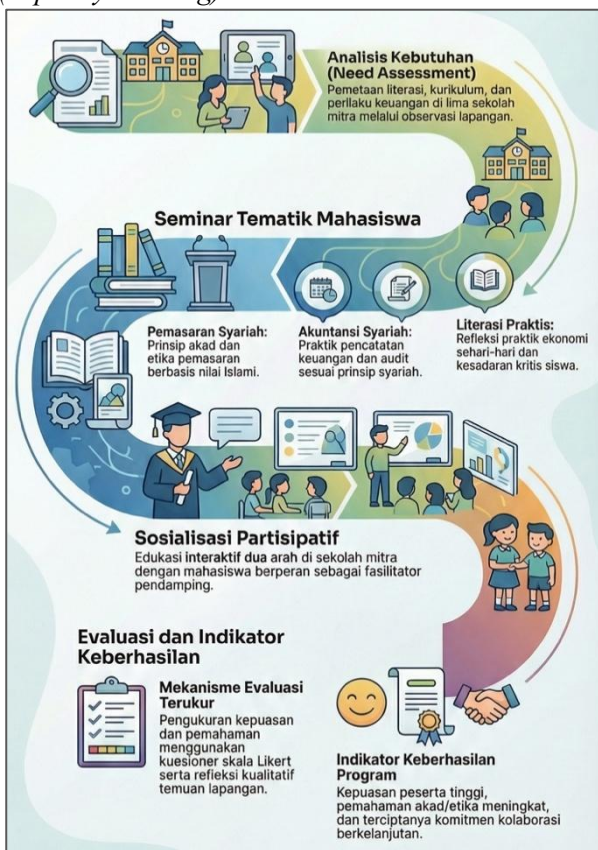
Analisis Kebutuhan (Need Assessment)
Pemetaan literasi, kurikulum, dan perilaku keuangan di lima sekolah mitra melalui observasi lapangan.

Seminar Tematik Mahasiswa

Pemasaran Syariah:
Prinsip akad dan etika pemasaran berbasis nilai Islami.

Akuntansi Syariah:
Praktik pencatatan keuangan dan audit sesuai prinsip syariah.

Literasi Praktis:
Refleksi praktik ekonomi sehari-hari dan kesadaran kritis siswa.

Sosialisasi Partisipatif
Edukasi interaktif dua arah di sekolah mitra dengan mahasiswa berperan sebagai fasilitator pendamping.

Evaluasi dan Indikator Keberhasilan

Mekanisme Evaluasi Terukur
Pengukuran kepuasan dan pemahaman menggunakan kuesioner skala Likert serta refleksi kualitatif temuan lapangan.

Indikator Keberhasilan Program
Kepuasan peserta tinggi, pemahaman akad/etika meningkat, dan terciptanya komitmen kolaborasi berkelanjutan.